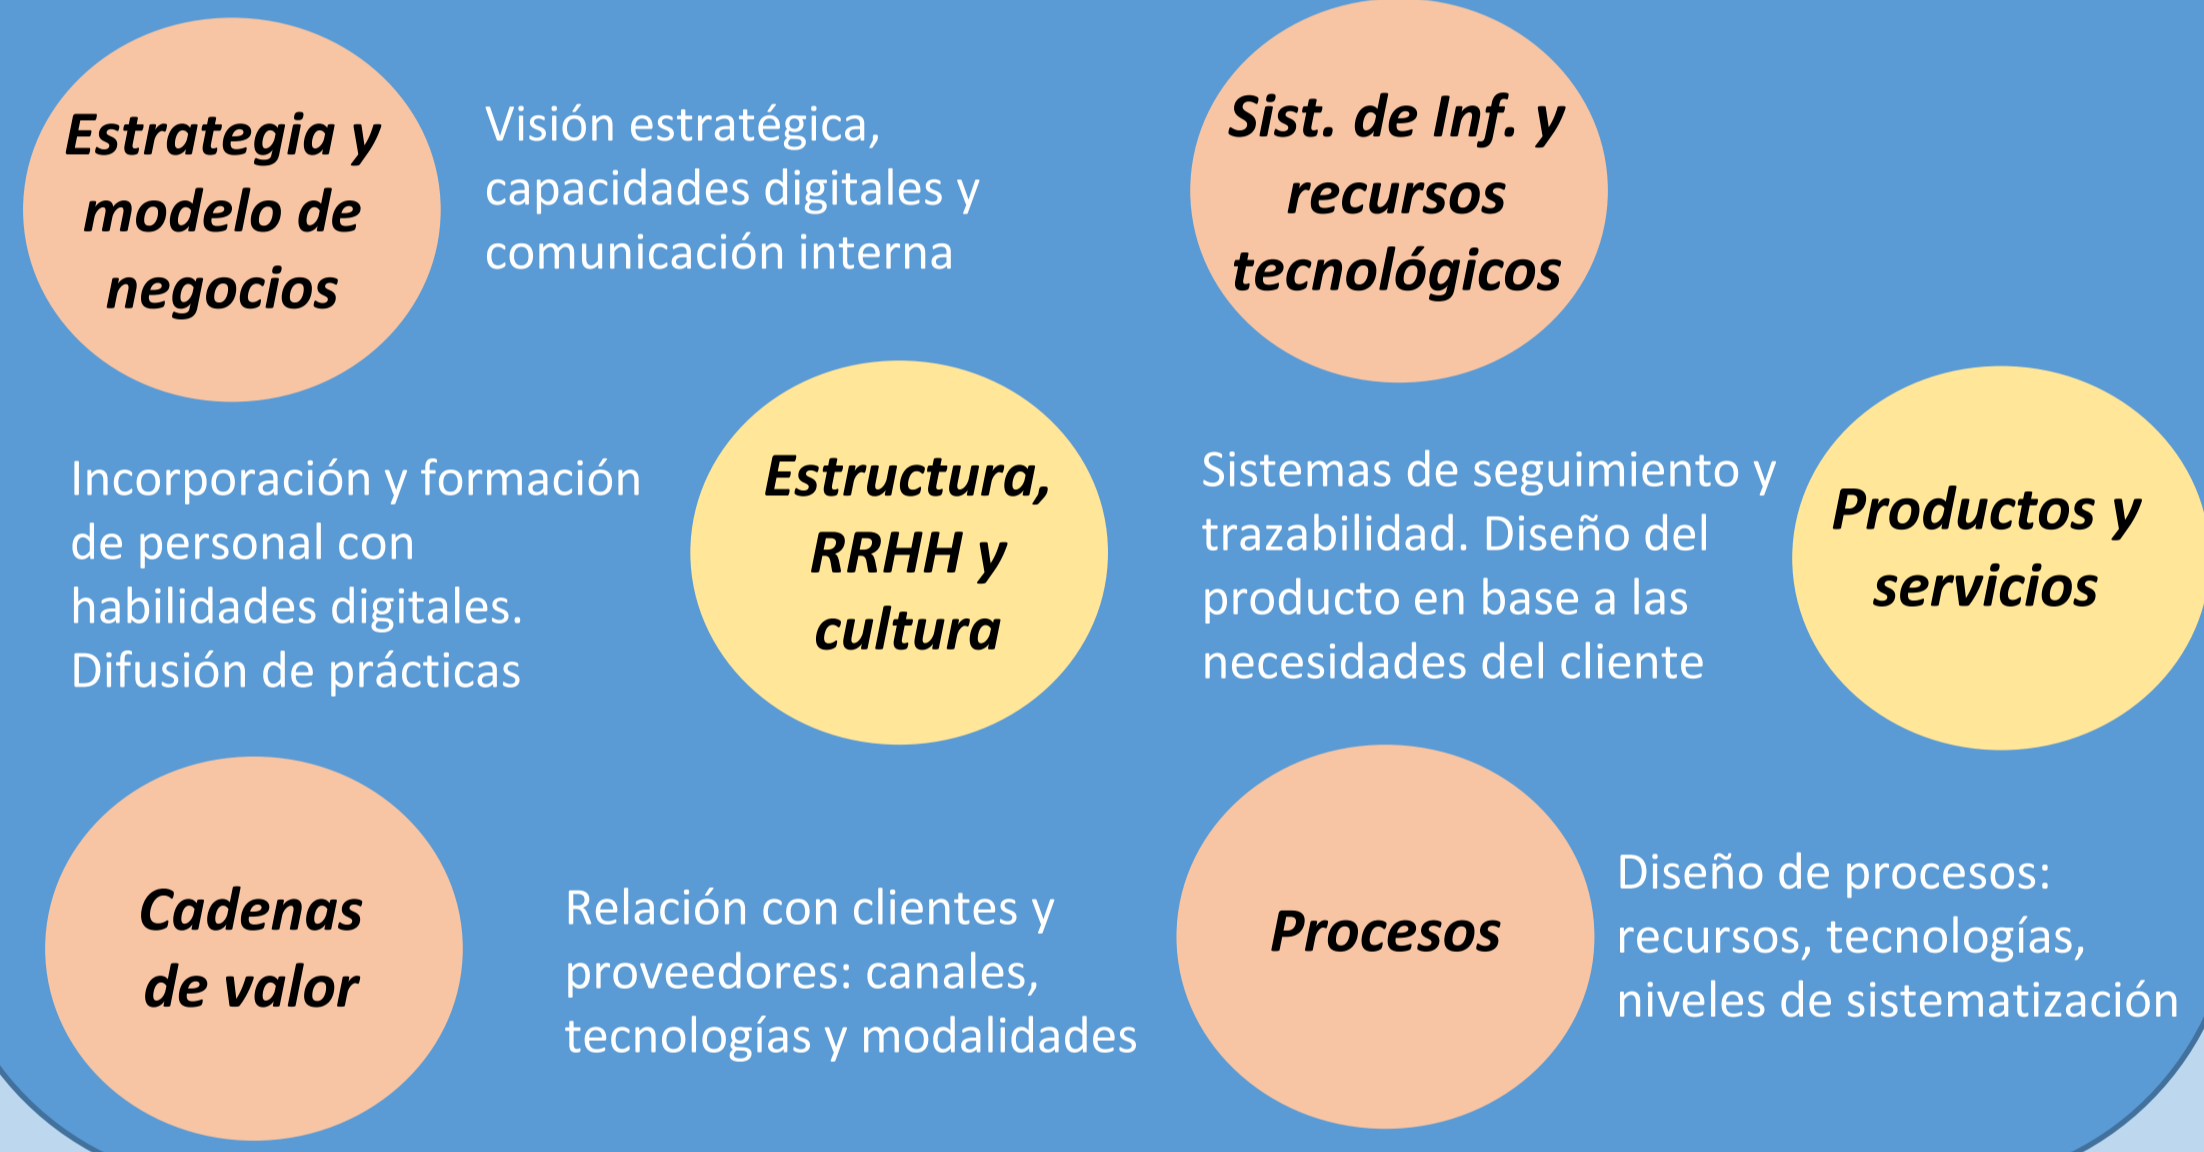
Estrategia y modelo de negocios

Visión estratégica, capacidades digitales y comunicación interna

Sist. de Inf. y recursos tecnológicos

Incorporación y formación de personal con habilidades digitales. Difusión de prácticas

Estructura, RRHH y cultura

Sistemas de seguimiento y trazabilidad. Diseño del producto en base a las necesidades del cliente

Productos y servicios

Cadenas de valor

Relación con clientes y proveedores: canales, tecnologías y modalidades

Procesos

Diseño de procesos: recursos, tecnologías, niveles de sistematización